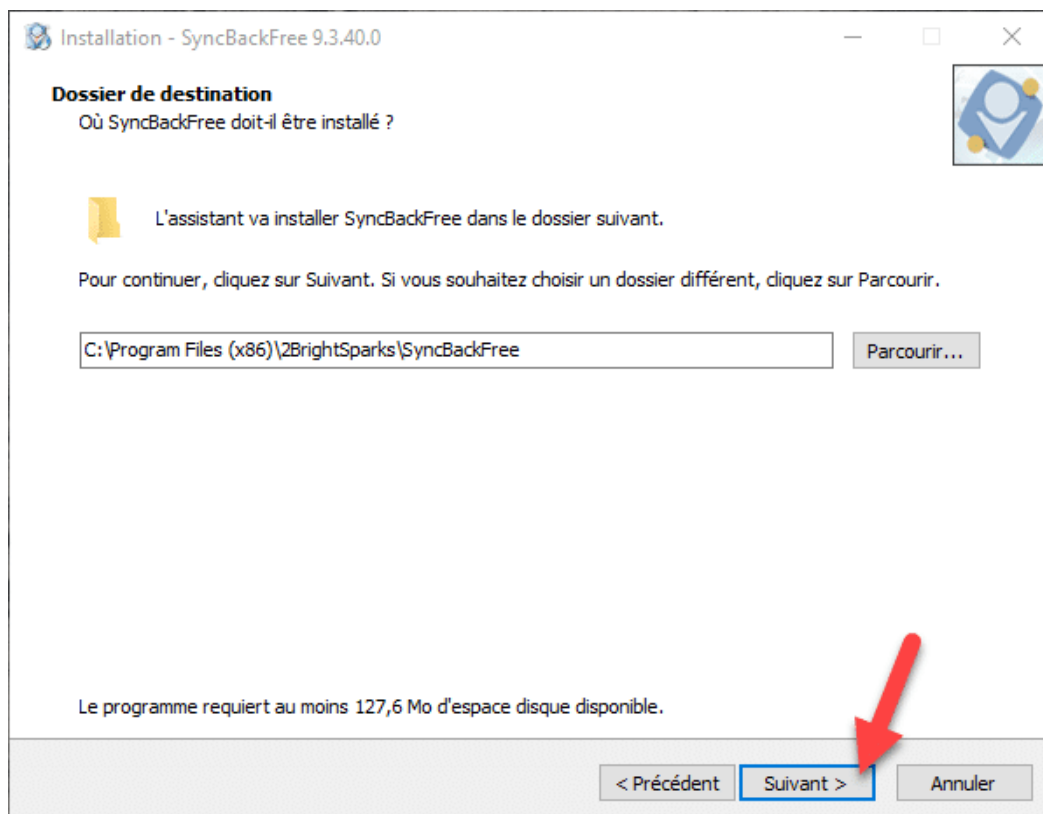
Installation - SyncBackFree 9.3.40.0

Dossier de destination
Où SyncBackFree doit-il être installé ?

L'assistant va installer SyncBackFree dans le dossier suivant.

Pour continuer, cliquez sur Suivant. Si vous souhaitez choisir un dossier différent, cliquez sur Parcourir.

C:\Program Files (x86)\2BrightSparks\SyncBackFree

Parcourir...

Le programme requiert au moins 127,6 Mo d'espace disque disponible.

< Précédent

Suivant >

Annuler